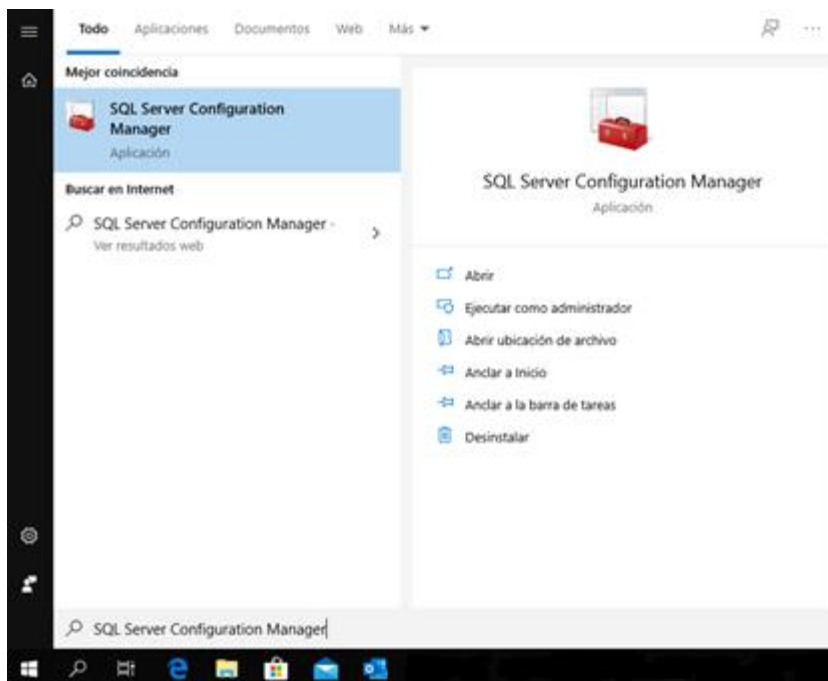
Todo Aplicaciones Documentos Web Más ▾

Mejor coincidencia

SQL Server Configuration Manager
Aplicación

Buscar en Internet

SQL Server Configuration Manager -
Ver resultados web

SQL Server Configuration Manager
Aplicación

Abrir
Ejecutar como administrador
Abrir ubicación de archivo
Anclar a Inicio
Anclar a la barra de tareas
Desinstalar

SQL Server Configuration Manager